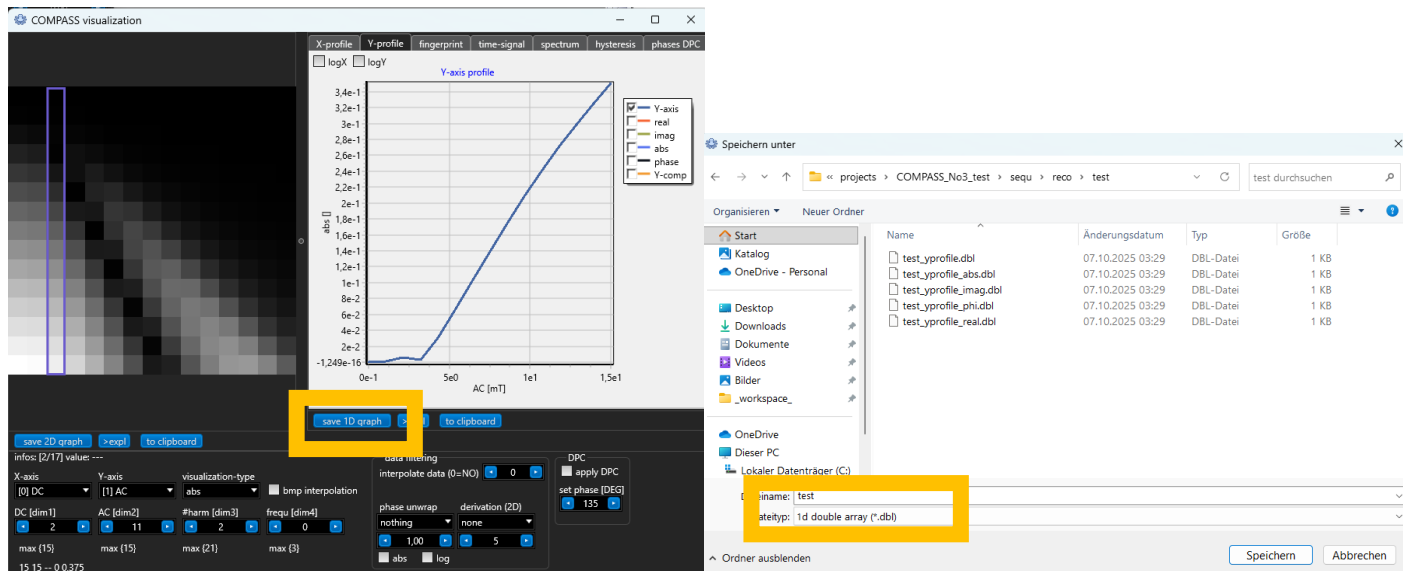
COMPASS visualization

X-profile | Y-profile | fingerprint | time-signal | spectrum | hysteresis | phases DPC

logX logY

Y-axis profile

3,4e-1
3,2e-1
3e-1
2,8e-1
2,6e-1
2,4e-1
2,2e-1
2e-1
1,8e-1
1,6e-1
1,4e-1
1,2e-1
1e-1
8e-2
6e-2
4e-2
2e-2
-1,249e-16

abs []

0e-1 5e0 1e1 1,5e1

AC [mT]

Y-axis
real
imag
abs
phase
Y-comp

save 1D graph | >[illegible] | to clipboard

save 2D graph | >expl | to clipboard

infos: [2/17] value: ---

X-axis: [0] DC
Y-axis: [1] AC
visualization-type: abs
bmp interpolation

DC [dim1] 2
AC [dim2] 11
#harm [dim3] 2
frequ [dim4] 0

max {15} max {15} max {21} max {3}

15 15 -- 0 0.375

data filtering
interpolate data (0=NO) 0

phase unwrap: nothing
1,00
derivation (2D): none
5
abs log

DPC
apply DPC
set phase [DEG]
135

Speichern unter

« projects › COMPASS_No3_test › sequ › reco › test

test durchsuchen

Organisieren ▾ Neuer Ordner

Start
Katalog
OneDrive - Personal
Desktop
Downloads
Dokumente
Videos
Bilder
_workspace_
OneDrive
Dieser PC
Lokaler Datenträger (C:)

| Name | Änderungsdatum | Typ | Größe |
|---|---|---|---|
| test_yprofile.dbl | 07.10.2025 03:29 | DBL-Datei | 1 KB |
| test_yprofile_abs.dbl | 07.10.2025 03:29 | DBL-Datei | 1 KB |
| test_yprofile_imag.dbl | 07.10.2025 03:29 | DBL-Datei | 1 KB |
| test_yprofile_phi.dbl | 07.10.2025 03:29 | DBL-Datei | 1 KB |
| test_yprofile_real.dbl | 07.10.2025 03:29 | DBL-Datei | 1 KB |

D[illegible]einame: test
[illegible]ateityp: 1d double array (*.dbl)

Ordner ausblenden

Speichern Abbrechen